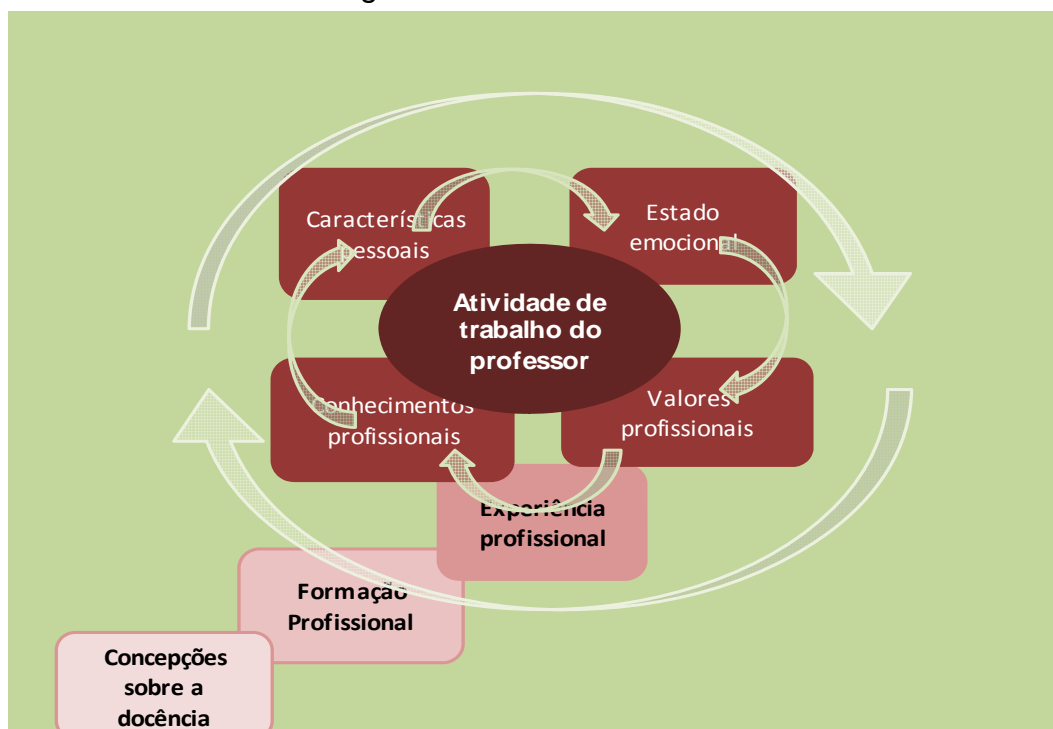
Características pessoais

Estado emocional

Atividade de trabalho do professor

Conhecimentos profissionais

Valores profissionais

Experiência profissional

Formação Profissional

Concepções sobre a docência